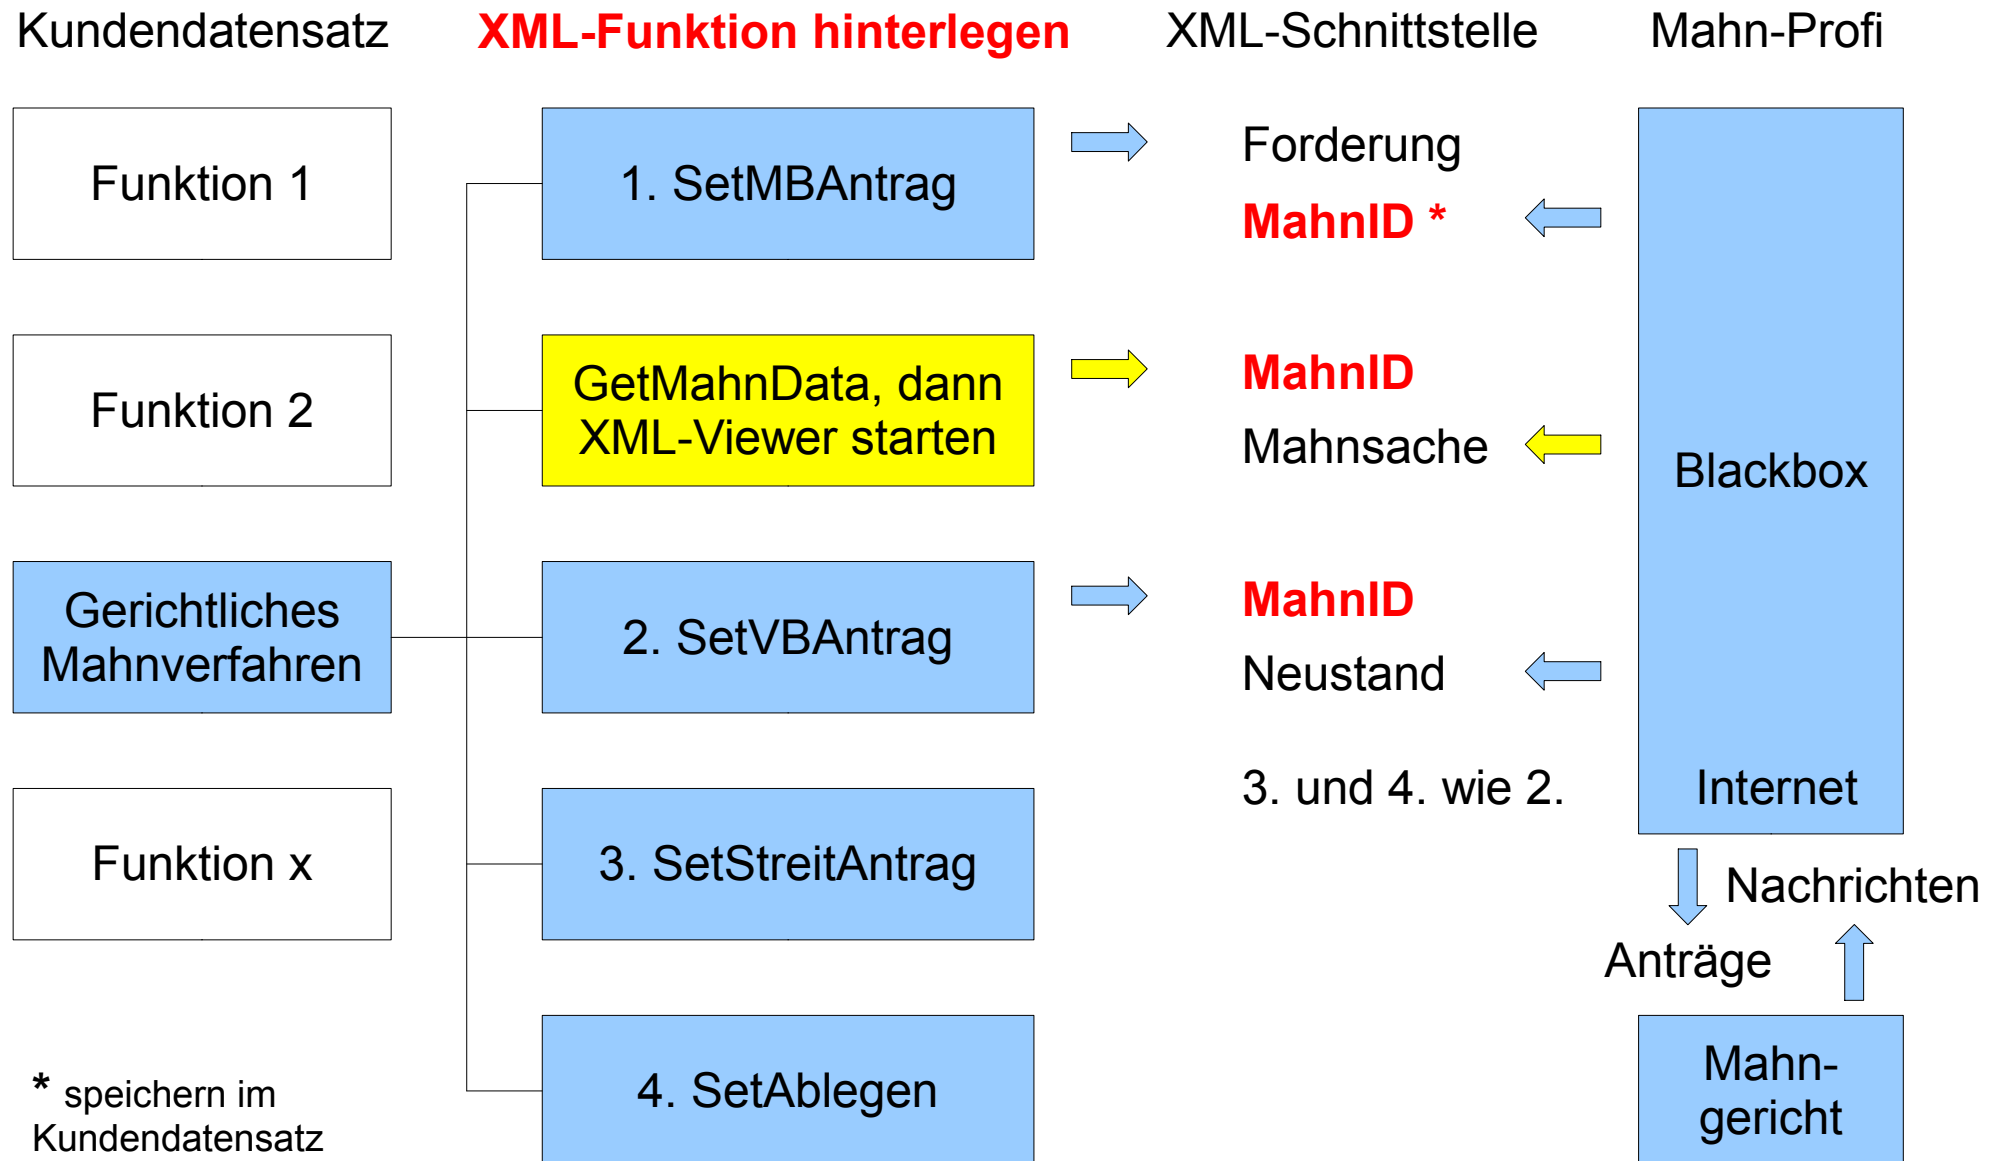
Kundendatensatz

XML-Funktion hinterlegen

XML-Schnittstelle

Mahn-Profi

Funktion 1

1. SetMBAntrag

Forderung

MahnID *

Funktion 2

GetMahnData, dann XML-Viewer starten

MahnID

Mahnsache

Blackbox

Gerichtliches Mahnverfahren

2. SetVBAntrag

MahnID

Neustand

3. und 4. wie 2.

Internet

Funktion x

3. SetStreitAntrag

Nachrichten

Anträge

4. SetAblegen

Mahn-gericht

* speichern im Kundendatensatz